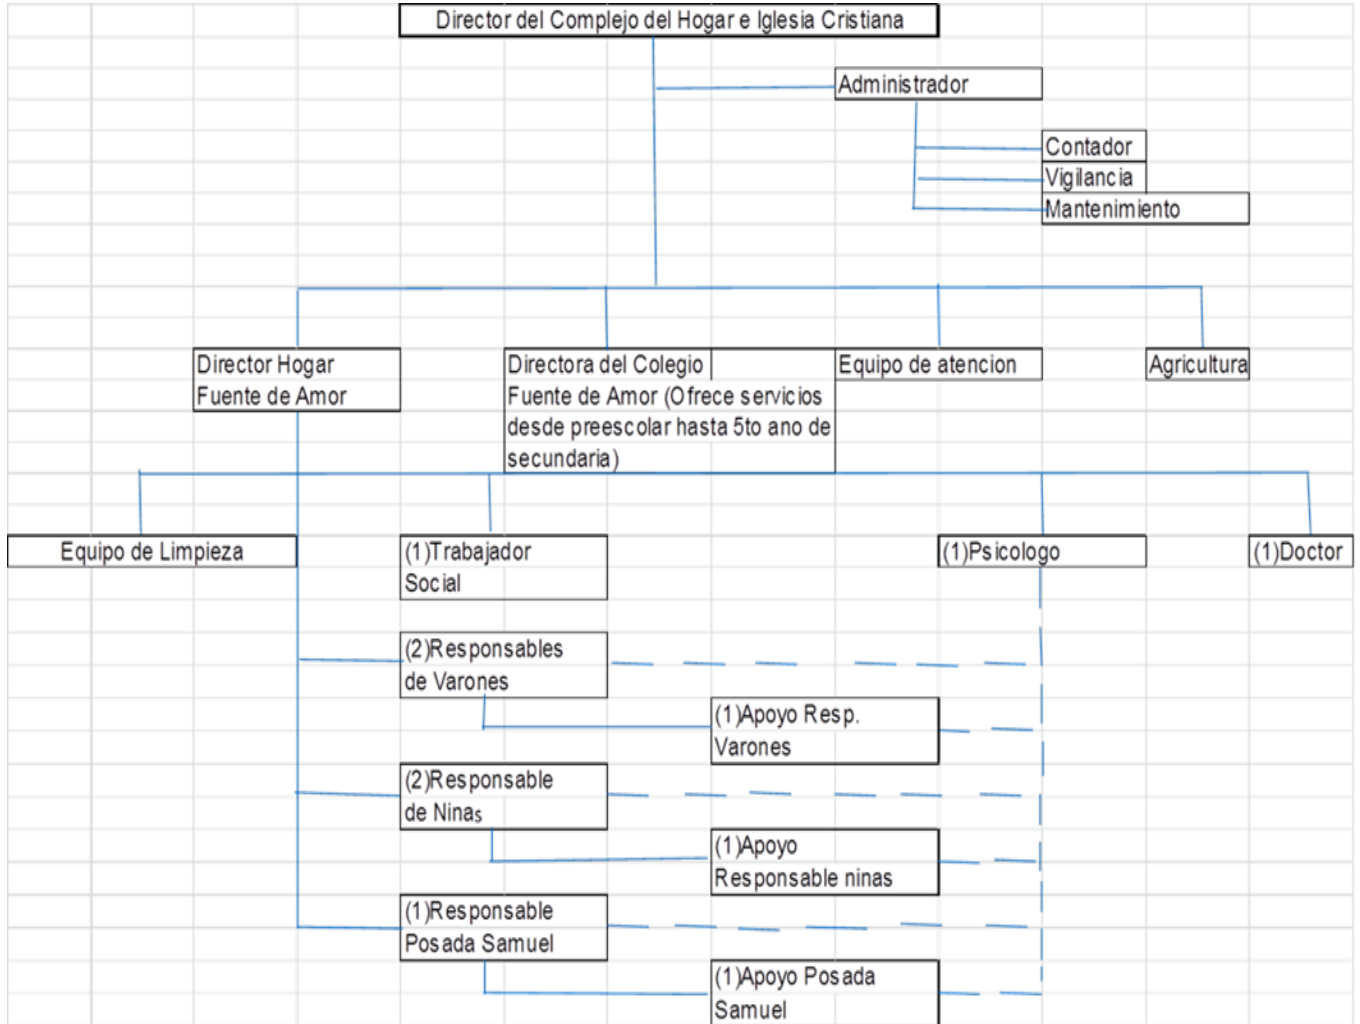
Director del Complejo del Hogar e Iglesia Cristiana

Administrador

Contador

Vigilancia

Mantenimiento

Director Hogar Fuente de Amor

Directora del Colegio Fuente de Amor (Ofrece servicios desde preescolar hasta 5to ano de secundaria)

Equipo de atencion

Agricultura

Equipo de Limpieza

(1)Trabajador Social

(1)Psicologo

(1)Doctor

(2)Responsables de Varones

(1)Apoyo Resp. Varones

(2)Responsable de Ninas

(1)Apoyo Responsable ninas

(1)Responsable Posada Samuel

(1)Apoyo Posada Samuel